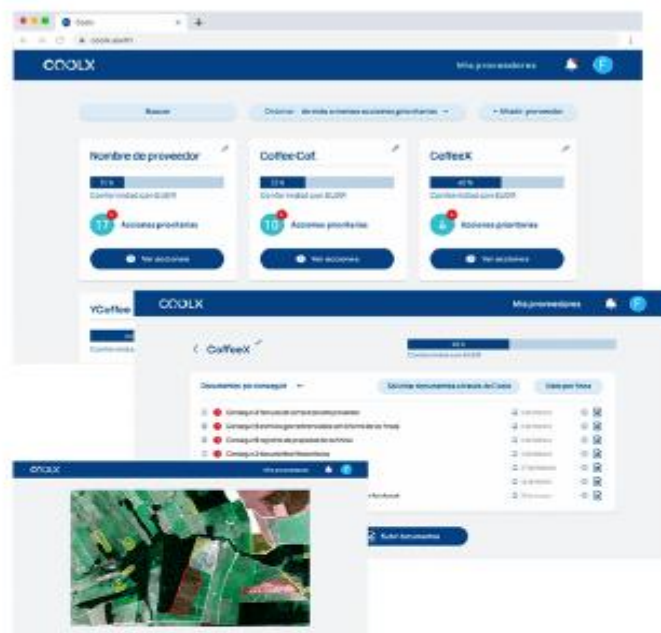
COOLX

Mis proveedores

F

Buscar

+ Añadir proveedor

Nombre de proveedor

17 Acciones prioritarias

Ver acciones

Coffee Cat

10 Acciones prioritarias

Ver acciones

CoffeeX

Acciones prioritarias

Ver acciones

YCoffee

COOLX

Mis proveedores

< CoffeeX

Documentos por conseguir

Subir documentos

COOLX

Mis proveedores